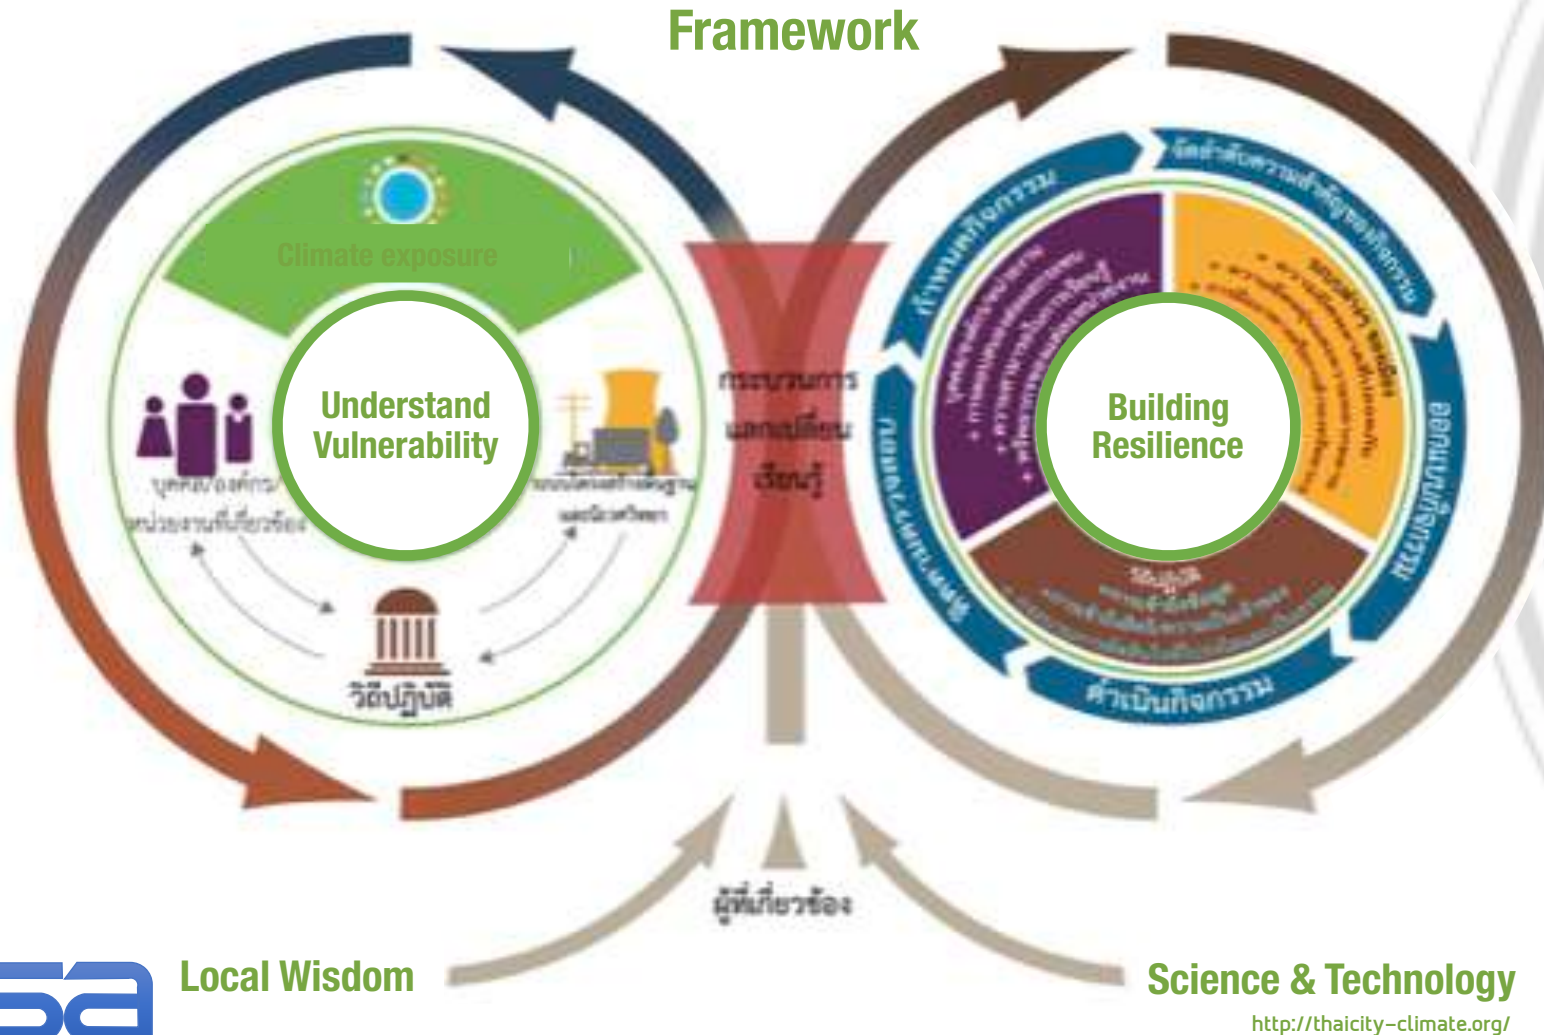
Framework

Climate exposure

Understand Vulnerability

บุคคล/องค์กร/หน่วยงานที่เกี่ยวข้อง

ระบบโครงสร้างพื้นฐานและนิเวศวิทยา

วิถีปฏิบัติ

กระบวนการแลกเปลี่ยนเรียนรู้

กำหนดกิจกรรม

จัดลำดับความสำคัญของกิจกรรม

Building Resilience

ประเมินผล

ดำเนินกิจกรรม

วิถีปฏิบัติ

ผู้ที่เกี่ยวข้อง

Local Wisdom

Science & Technology

http://thaicity-climate.org/